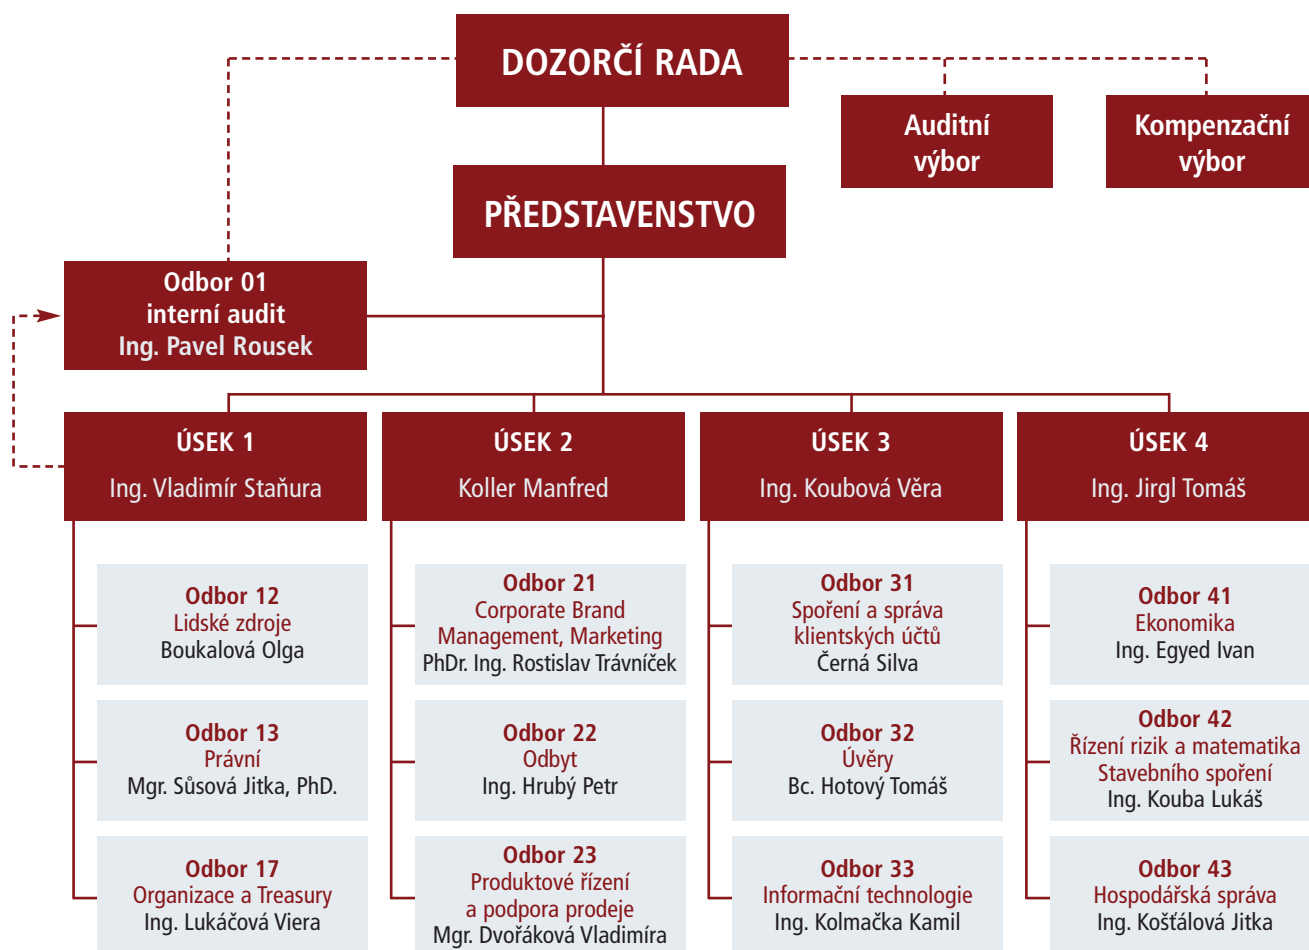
DOZORČÍ RADA

Auditní výbor

Kompenzační výbor

PŘEDSTAVENSTVO

Odbor 01
interní audit
Ing. Pavel Rousek

ÚSEK 1
Ing. Vladimír Staňura

Odbor 12
Lidské zdroje
Boukalová Olga

Odbor 13
Právní
Mgr. Sůsová Jitka, PhD.

Odbor 17
Organizace a Treasury
Ing. Lukáčová Viera

ÚSEK 2
Koller Manfred

Odbor 21
Corporate Brand Management, Marketing
PhDr. Ing. Rostislav Trávníček

Odbor 22
Odbyt
Ing. Hrubý Petr

Odbor 23
Produktové řízení a podpora prodeje
Mgr. Dvořáková Vladimíra

ÚSEK 3
Ing. Koubová Věra

Odbor 31
Spoření a správa klientských účtů
Černá Silva

Odbor 32
Úvěry
Bc. Hotový Tomáš

Odbor 33
Informační technologie
Ing. Kolmačka Kamil

ÚSEK 4
Ing. Jirgl Tomáš

Odbor 41
Ekonomika
Ing. Egyed Ivan

Odbor 42
Řízení rizik a matematika Stavebního spoření
Ing. Kouba Lukáš

Odbor 43
Hospodářská správa
Ing. Košťálová Jitka